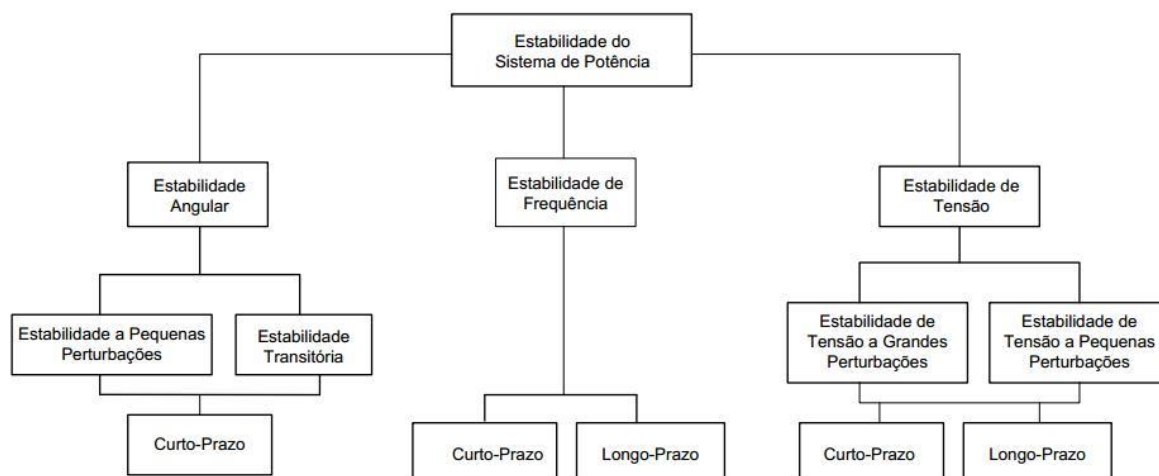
Estabilidade do Sistema de Potência

Estabilidade Angular

Estabilidade de Frequência

Estabilidade de Tensão

Estabilidade a Pequenas Perturbações

Estabilidade Transitória

Curto-Prazo

Curto-Prazo

Longo-Prazo

Estabilidade de Tensão a Grandes Perturbações

Estabilidade de Tensão a Pequenas Perturbações

Curto-Prazo

Longo-Prazo